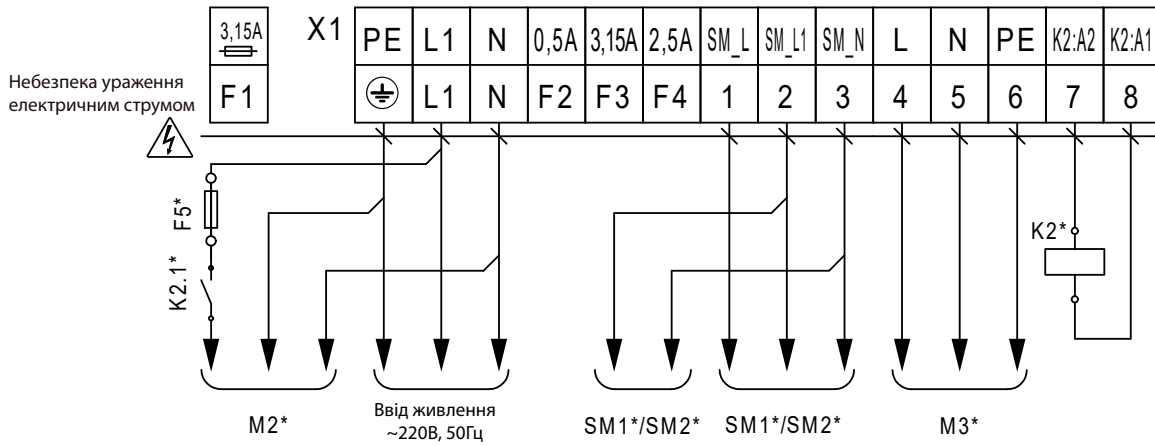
3,15A
F1

X1

| PE | L1 | N | 0,5A | 3,15A | 2,5A | SM_L | SM_L1 | SM_N | L | N | PE | K2:A2 | K2:A1 |
|---|---|---|---|---|---|---|---|---|---|---|---|---|---|
| ⏚ | L1 | N | F2 | F3 | F4 | 1 | 2 | 3 | 4 | 5 | 6 | 7 | 8 |

Небезпека ураження електричним струмом

F5*

K2.1*

K2*

M2*

Ввід живлення ~220В, 50Гц

SM1*/SM2*

SM1*/SM2*

M3*